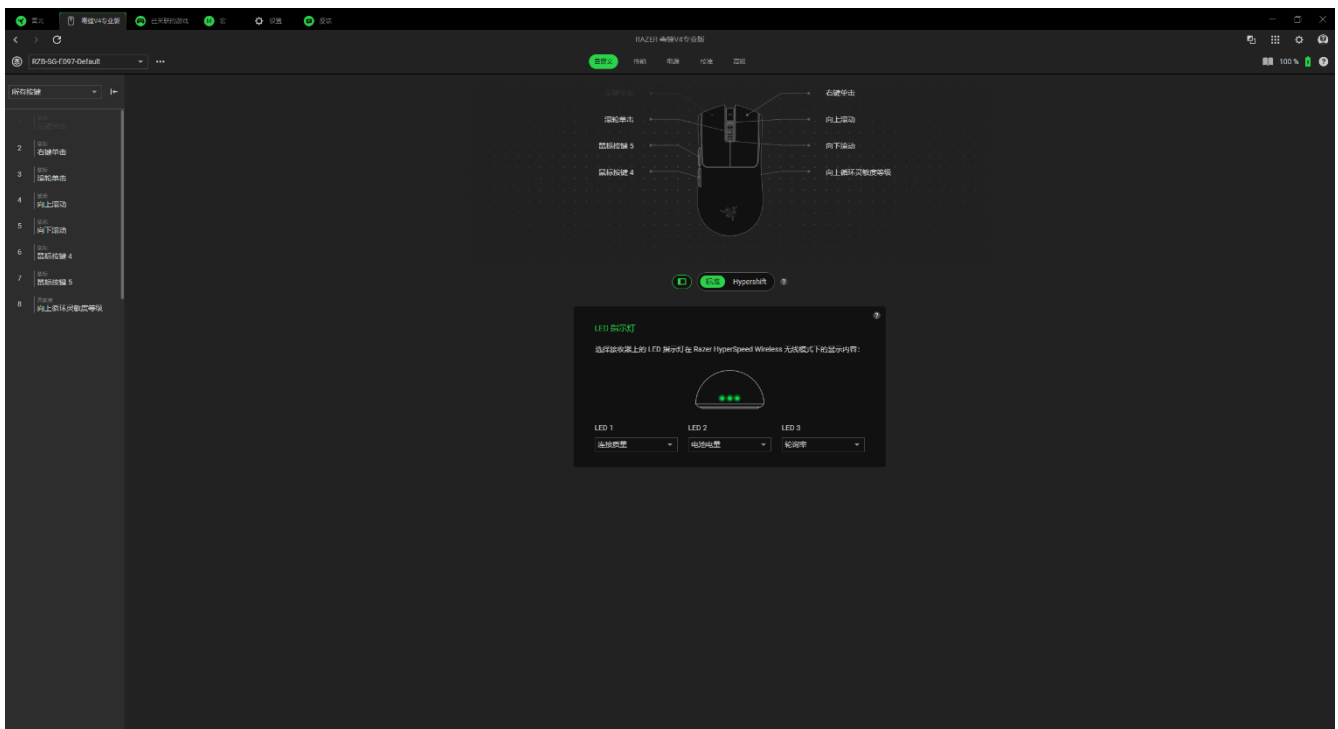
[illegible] 毒蝰V4专业版 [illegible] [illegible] 设置 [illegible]

RAZER 毒蝰V4专业版

RZB-SG-E097-Default ▾ •••

自定义 性能 电源 校准 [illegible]

100 %

所有按键 ▾

1 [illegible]
2 按键 右键单击
3 按键 滚轮单击
4 按键 向上滚动
5 按键 向下滚动
6 按键 鼠标按键 4
7 按键 鼠标按键 5
8 灵敏度 向上循环灵敏度等级

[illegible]
滚轮单击
鼠标按键 5
鼠标按键 4
右键单击
向上滚动
向下滚动
向上循环灵敏度等级

标准 Hypershift ?

LED 指示灯

选择接收器上的 LED 指示灯在 Razer HyperSpeed Wireless 无线模式下的显示内容:

LED 1
连接质量 ▾

LED 2
电池电量 ▾

LED 3
轮询率 ▾